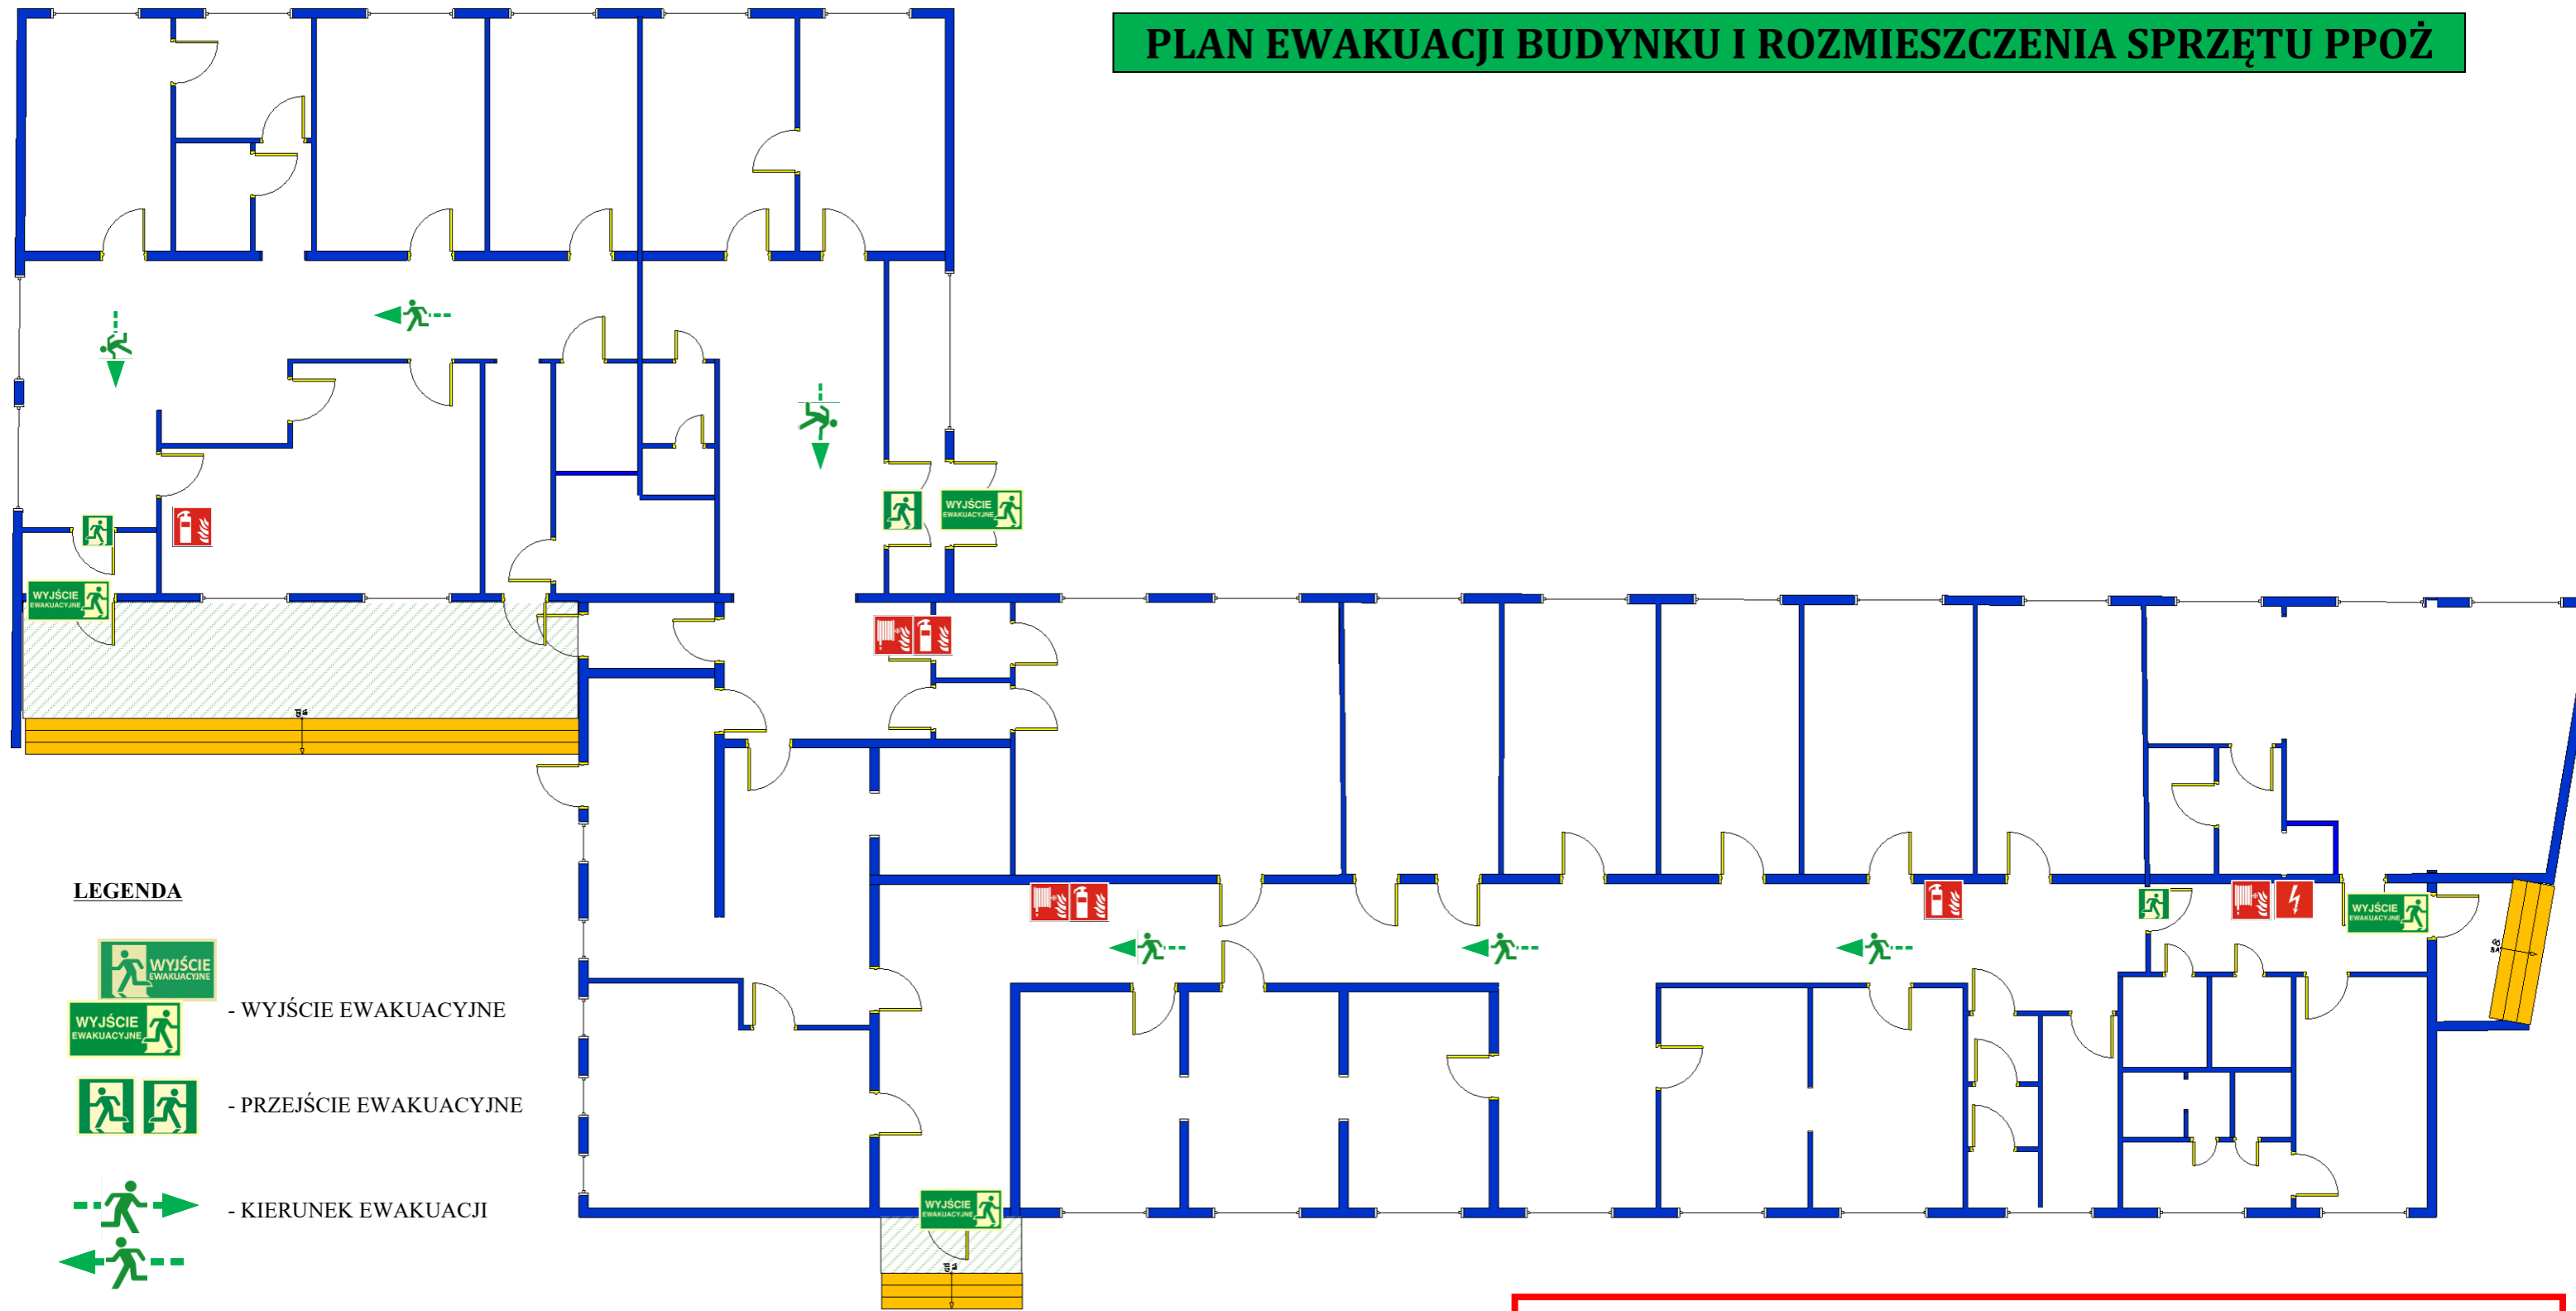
PLAN EWAKUACJI BUDYNKU I ROZMIESZCZENIA SPRZĘTU PPOŻ

WYJŚCIE EWAKUACYJNE

WYJŚCIE EWAKUACYJNE

WYJŚCIE EWAKUACYJNE

WYJŚCIE EWAKUACYJNE

WYJŚCIE EWAKUACYJNE

LEGENDA

WYJŚCIE EWAKUACYJNE
WYJŚCIE EWAKUACYJNE
- WYJŚCIE EWAKUACYJNE

- PRZEJŚCIE EWAKUACYJNE

- KIERUNEK EWAKUACJI